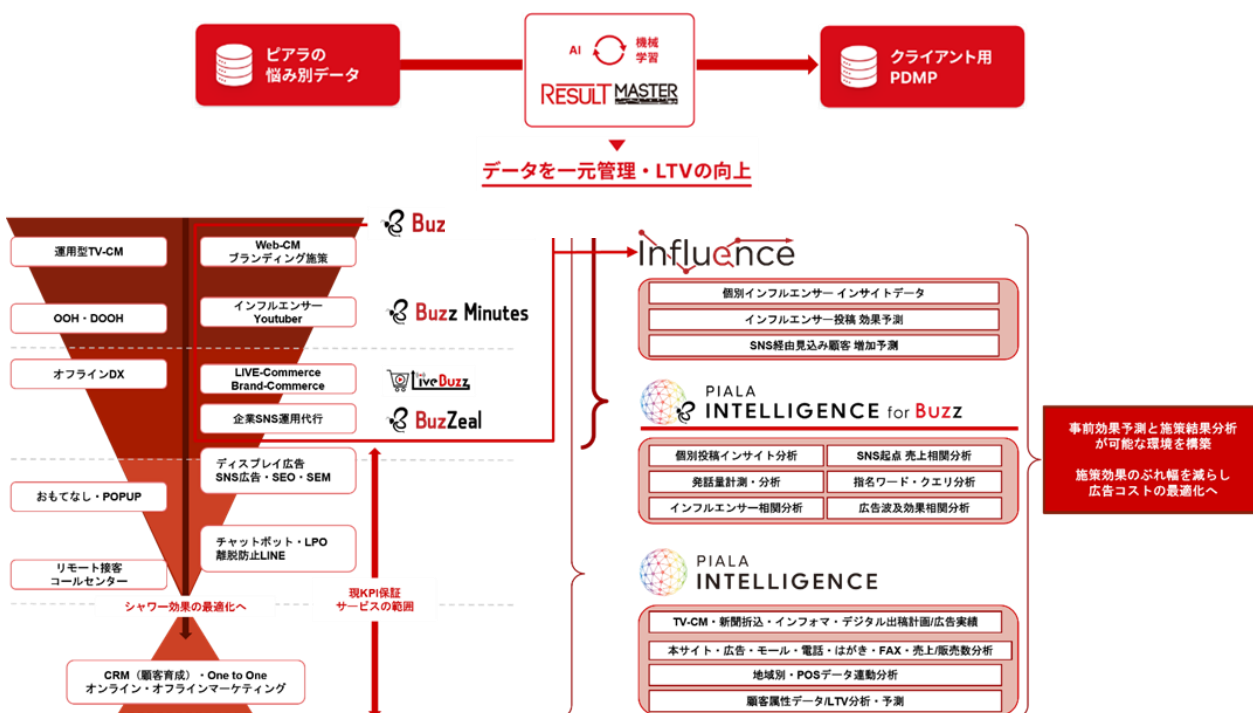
ピアラの
悩み別データ

AI 機械
学習

RESULT MASTER

クライアント用
PDMP

データを一元管理・LTVの向上

Buz

運用型TV-CM

Web-CM
ブランディング施策

OOH・DOOH

インフルエンサー
Youtuber

Buzz Minutes

オフラインDX

LIVE-Commerce
Brand-Commerce

LiveBuzz

企業SNS運用代行

BuzZeal

ディスプレイ広告
SNS広告・SEO・SEM

おもてなし・POPUP

チャットボット・LPO
離脱防止LINE

リモート接客
コールセンター

シャワー効果の最適化へ

現KPI保証
サービスの範囲

CRM（顧客育成）・One to One
オンライン・オフラインマーケティング

Influence

個別インフルエンサー インサイトデータ

インフルエンサー投稿 効果予測

SNS経由見込み顧客 増加予測

PIALA
INTELLIGENCE for Buzz

| 個別投稿インサイト分析 | SNS起点 売上相関分析 |
|---|---|
| 発話量計測・分析 | 指名ワード・クエリ分析 |
| インフルエンサー相関分析 | 広告波及効果相関分析 |

PIALA
INTELLIGENCE

TV-CM・新聞折込・インフォマ・デジタル出稿計画/広告実績

本サイト・広告・モール・電話・はがき・FAX・売上/販売数分析

地域別・POSデータ連動分析

顧客属性データ/LTV分析・予測

事前効果予測と施策結果分析
が可能な環境を構築

施策効果のぶれ幅を減らし
広告コストの最適化へ